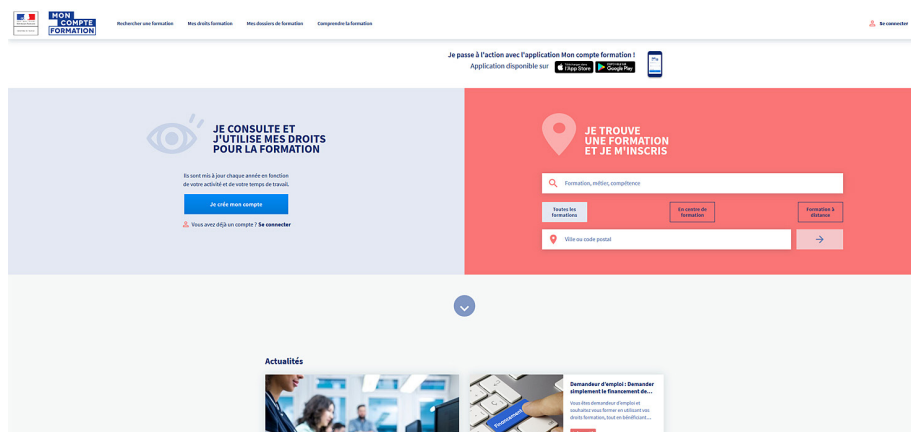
MON COMPTE FORMATION

Rechercher une formation Mes droits formation Mes dossiers de formation Comprendre la formation

Se connecter

Je passe à l'action avec l'application Mon compte formation !
Application disponible sur App Store Google Play

JE CONSULTE ET J'UTILISE MES DROITS POUR LA FORMATION

Ils sont mis à jour chaque année en fonction de votre activité et de votre temps de travail.

Je crée mon compte

Vous avez déjà un compte ? Se connecter

JE TROUVE UNE FORMATION ET JE M'INSCRIS

Formation, métier, compétence

Toutes les formations

En centre de formation

Formation à distance

Ville ou code postal

Actualités

Demandeur d'emploi : Demander simplement le financement de...

Vous êtes demandeur d'emploi et souhaitez vous former en utilisant vos droits formation, tout en bénéficiant...

Financement